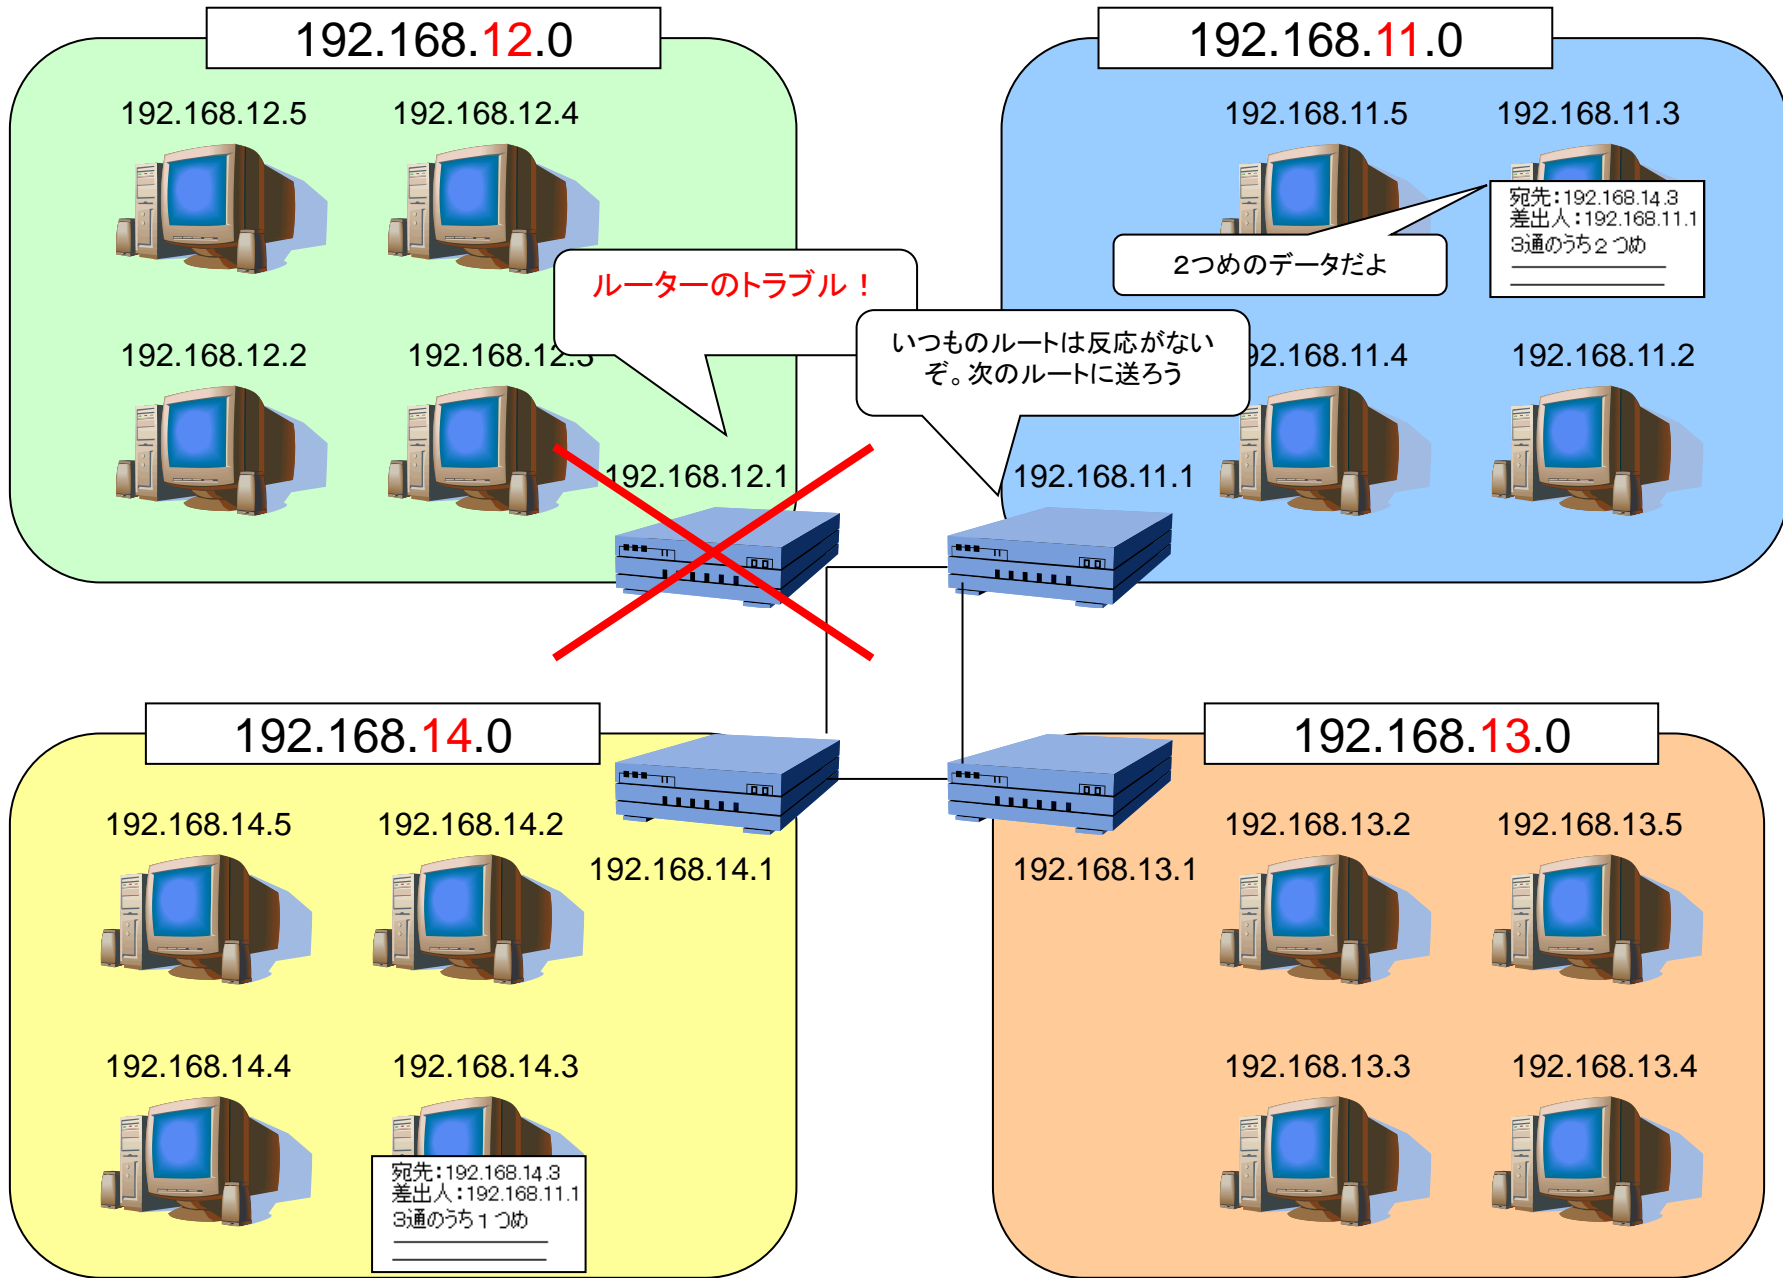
192.168.12.0

192.168.12.5

192.168.12.4

192.168.12.2

192.168.12.3

ルーターのトラブル！

192.168.12.1

192.168.11.0

192.168.11.5

192.168.11.3

宛先：192.168.14.3
差出人：192.168.11.1
3通のうち２つめ

２つめのデータだよ

いつものルートは反応がないぞ。次のルートに送ろう

192.168.11.4

192.168.11.2

192.168.11.1

192.168.14.0

192.168.14.5

192.168.14.2

192.168.14.1

192.168.14.4

192.168.14.3

宛先：192.168.14.3
差出人：192.168.11.1
3通のうち１つめ

192.168.13.0

192.168.13.2

192.168.13.5

192.168.13.1

192.168.13.3

192.168.13.4